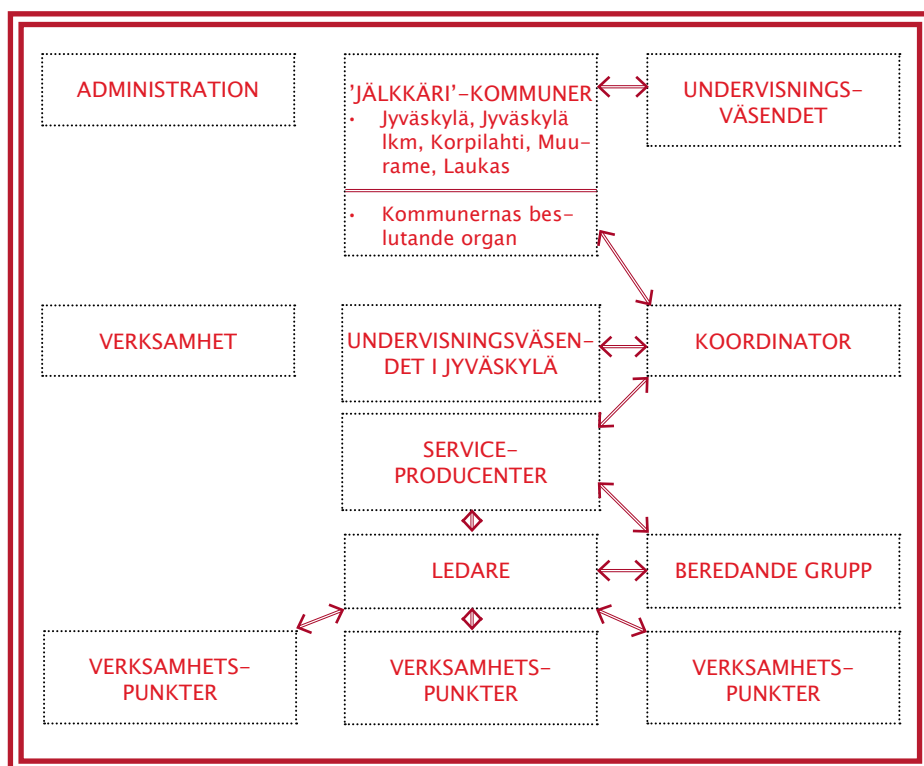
ADMINISTRATION

'JÄLKKÄRI'-KOMMUNER
• Jyväskylä, Jyväskylä lkm, Korpilahti, Muurame, Laukas

• Kommunernas beslutande organ

UNDERVISNINGSVÄSENDET

VERKSAMHET

UNDERVISNINGSVÄSENDET I JYVÄSKYLÄ

KOORDINATOR

SERVICEPRODUCENTER

LEDARE

BEREDANDE GRUPP

VERKSAMHETSPUNKTER

VERKSAMHETSPUNKTER

VERKSAMHETSPUNKTER